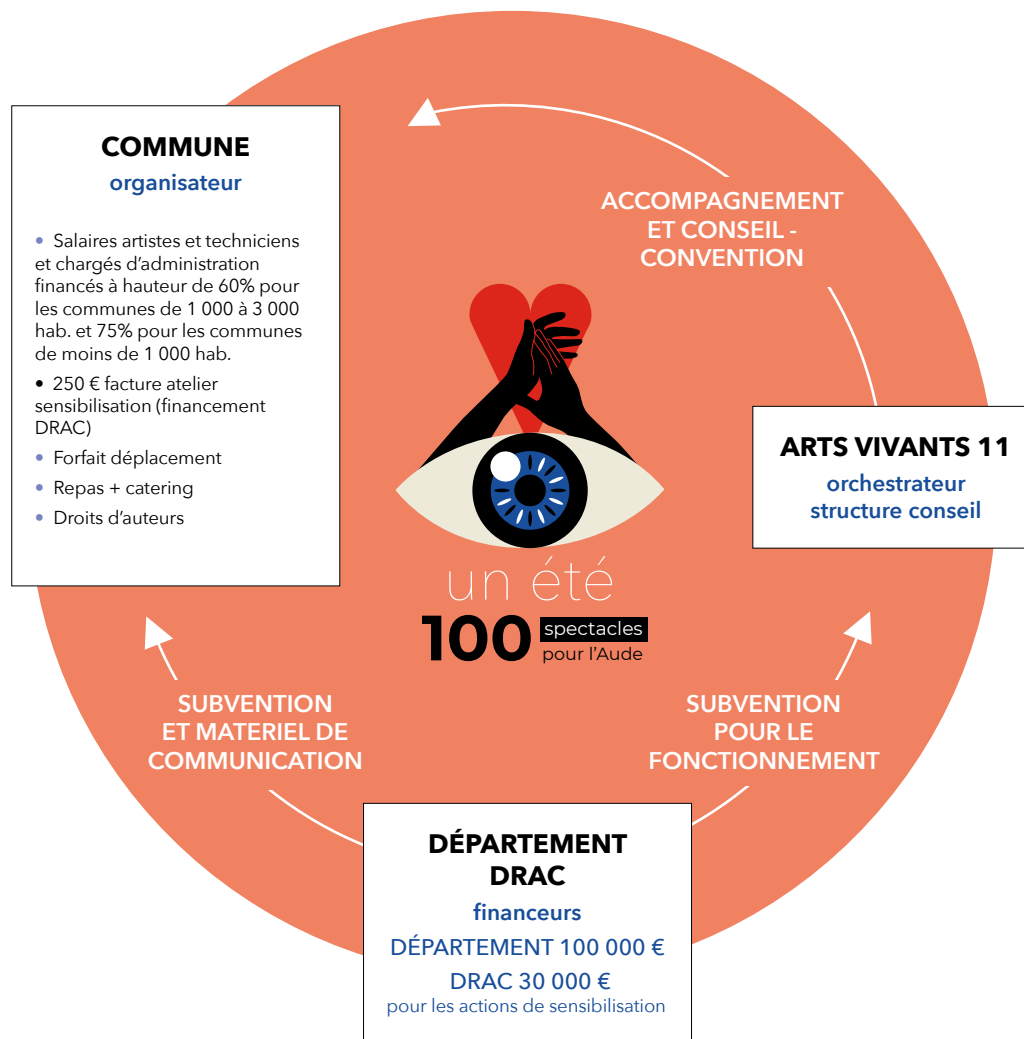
COMMUNE
organisateur

• Salaires artistes et techniciens et chargés d'administration financés à hauteur de 60% pour les communes de 1 000 à 3 000 hab. et 75% pour les communes de moins de 1 000 hab.
• 250 € facture atelier sensibilisation (financement DRAC)
• Forfait déplacement
• Repas + catering
• Droits d'auteurs

ACCOMPAGNEMENT ET CONSEIL - CONVENTION

ARTS VIVANTS 11
orchestrateur
structure conseil

un été
100 spectacles pour l'Aude

SUBVENTION ET MATERIEL DE COMMUNICATION

SUBVENTION POUR LE FONCTIONNEMENT

DÉPARTEMENT
DRAC
financeurs
DÉPARTEMENT 100 000 €
DRAC 30 000 €
pour les actions de sensibilisation